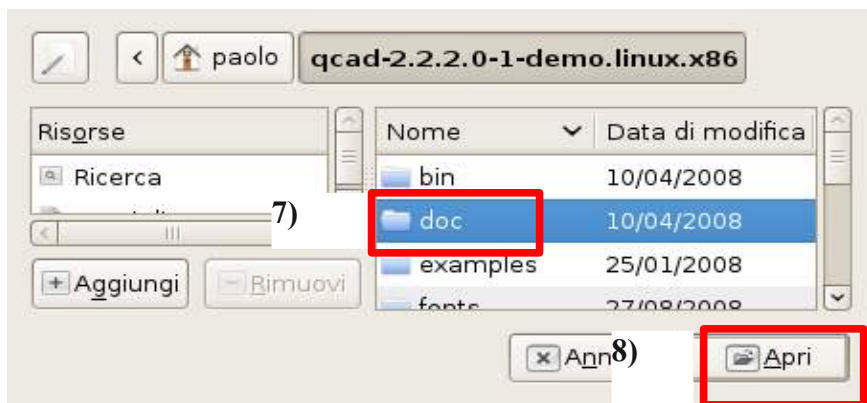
paolo qcad-2.2.2.0-1-demo.linux.x86

Risorse
Ricerca
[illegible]

Aggiungi
Rimuovi

| Nome | Data di modifica |
|---|---|
| bin | 10/04/2008 |
| doc | 10/04/2008 |
| examples | 25/01/2008 |
| fonts | 27/08/2008 |

7)

Ann
8)
Apri